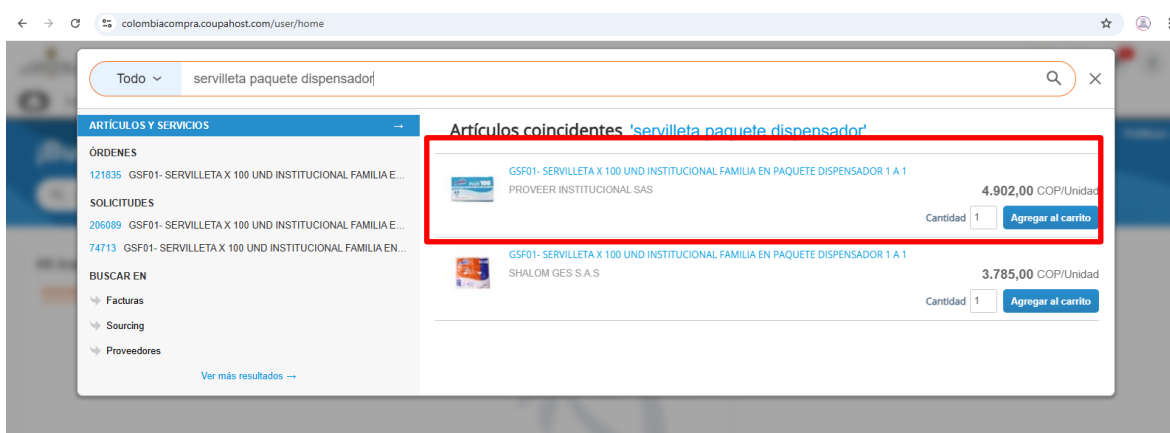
colombiacompra.coupahost.com/user/home

Todo servilleta paquete dispensador

ARTÍCULOS Y SERVICIOS →

ÓRDENES
121835 GSF01- SERVILLETA X 100 UND INSTITUCIONAL FAMILIA E...

SOLICITUDES
206089 GSF01- SERVILLETA X 100 UND INSTITUCIONAL FAMILIA E...
74713 GSF01- SERVILLETA X 100 UND INSTITUCIONAL FAMILIA EN...

BUSCAR EN
Facturas
Sourcing
Proveedores

Ver más resultados →

Artículos coincidentes 'servilleta paquete dispensador'

GSF01- SERVILLETA X 100 UND INSTITUCIONAL FAMILIA EN PAQUETE DISPENSADOR 1 A 1
PROVEER INSTITUCIONAL SAS
4.902,00 COP/Unidad
Cantidad 1 Agregar al carrito

GSF01- SERVILLETA X 100 UND INSTITUCIONAL FAMILIA EN PAQUETE DISPENSADOR 1 A 1
SHALOM GES S.A.S
3.785,00 COP/Unidad
Cantidad 1 Agregar al carrito